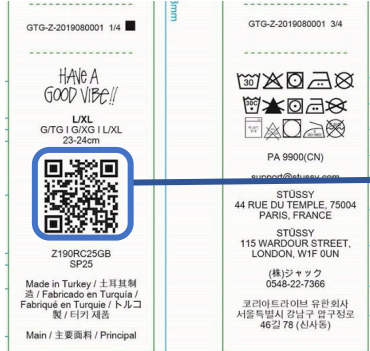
GTG-Z-2019080001 1/4

HAVE A GOOD VIBE!!

L/XL
G/TG I G/XG I L/XL
23-24cm

Z190RC25GB
SP25

Made in Turkey / 土耳其制造 / Fabricado en Turquía / Fabriqué en Turquie / トルコ製 / 터키 제품

Main / 主要面料 / Principal

3mm

GTG-Z-2019080001 3/4

30

PA 9900(CN)

support@stussy.com

STÜSSY
44 RUE DU TEMPLE, 75004
PARIS, FRANCE

STÜSSY
115 WARDOUR STREET,
LONDON, W1F 0UN

(株)ジャック
0548-22-7366

코리아트라이브 유한회사
서울특별시 강남구 압구정로
46길 78 (신사동)